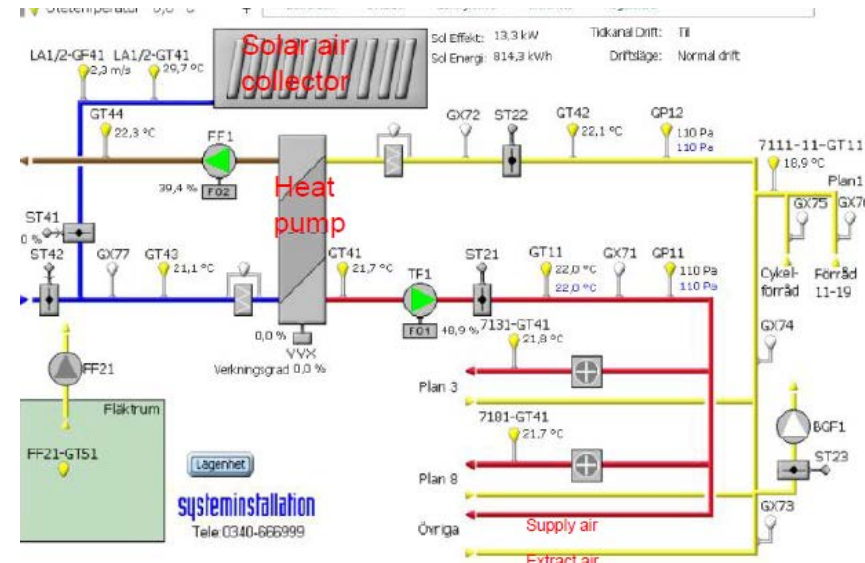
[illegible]

Solar air collector

Sol Effekt: 13,3 kW
Sol Energi: 814,3 kWh

Tidkanal Drift: Till
Driftsläge: Normal drift

LA1/2-GF41 2,3 m/s
LA1/2-GT41 29,7 °C

GT44 22,3 °C

FF1
39,4 %
F02

Heat pump

GX72
ST22
GT42 22,1 °C
GP12 110 Pa 110 Pa

7111-11-GT11 18,9 °C
Plan1
GX75
GX76
Cykel-förråd
Förråd 11-19

ST41 0 %
ST42
GX77
GT43 21,1 °C
GT41 21,7 °C
TF1
F01 48,9 %
ST21
GT11 22,0 °C 22,0 °C
GX71
GP11 110 Pa 110 Pa

0,0 %
VVX
Verkningsgrad 0,0 %

7131-GT41 21,8 °C
GX74

FF21

Plan 3

Fläktrum

7181-GT41 21,7 °C

BGF1
ST23

FF21-GT51

Lägenhet

Plan 8

systeminstallation
Tele 0340-666999

GX73

Övriga

Supply air
Extract air